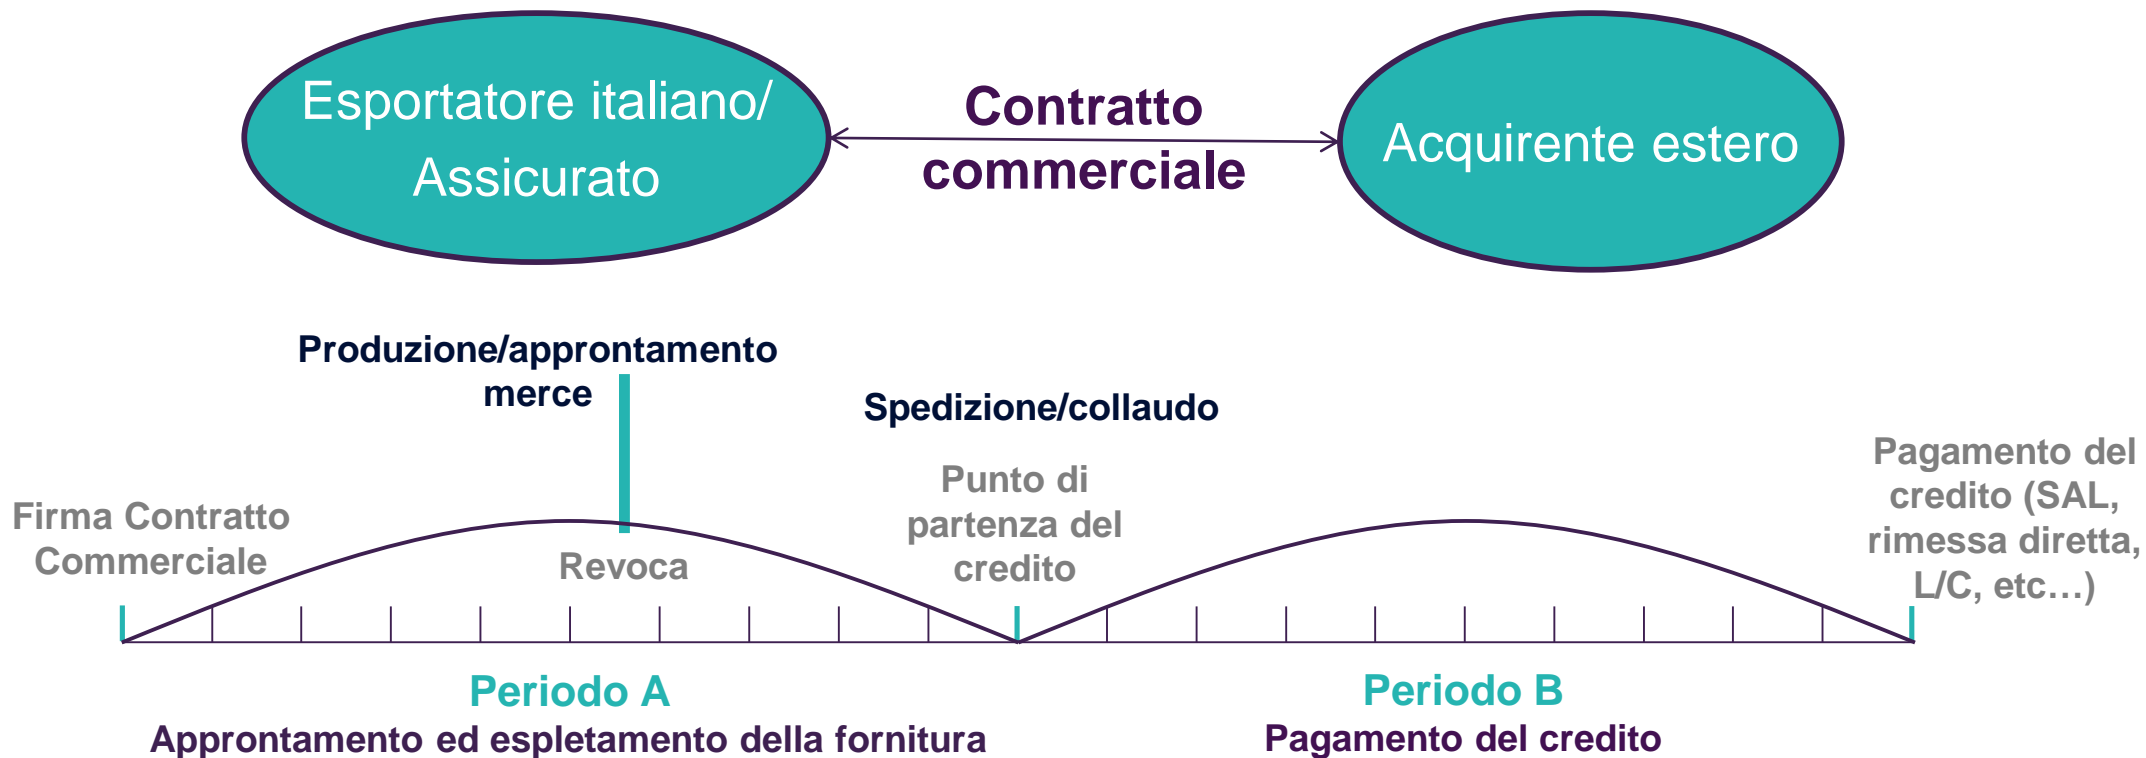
Esportatore italiano/ Assicurato

Contratto commerciale

Acquirente estero

Produzione/approntamento merce

Spedizione/collaudo

Firma Contratto Commerciale

Revoca

Punto di partenza del credito

Pagamento del credito (SAL, rimessa diretta, L/C, etc…)

Periodo A
Approntamento ed espletamento della fornitura

Periodo B
Pagamento del credito